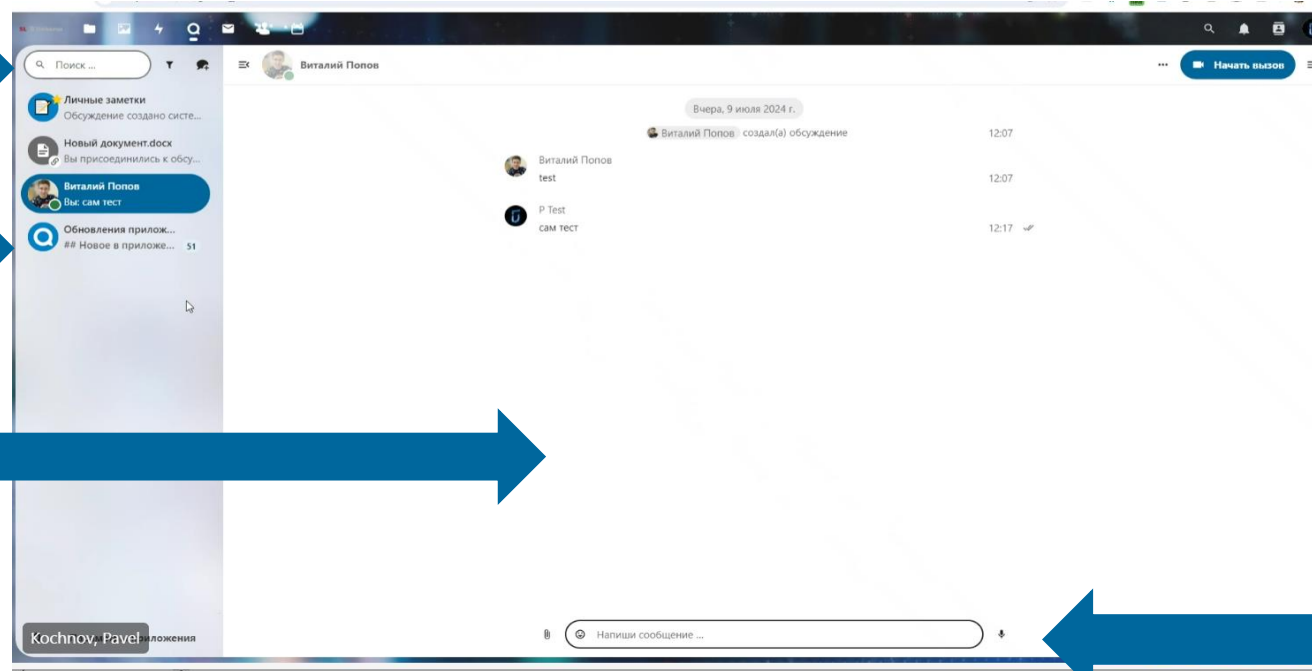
Поиск ...

Личные заметки
Обсуждение создано систе...

Новый документ.docx
Вы присоединились к обсу...

Виталий Попов
Вы: сам тест

Обновления прилож...
## Новое в приложе... 51

Виталий Попов

Начать вызов

Вчера, 9 июля 2024 г.

Виталий Попов создал(а) обсуждение 12:07

Виталий Попов
test 12:07

P Test
сам тест 12:17

Напиши сообщение ...

Kochnov, Pavel
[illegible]ложения